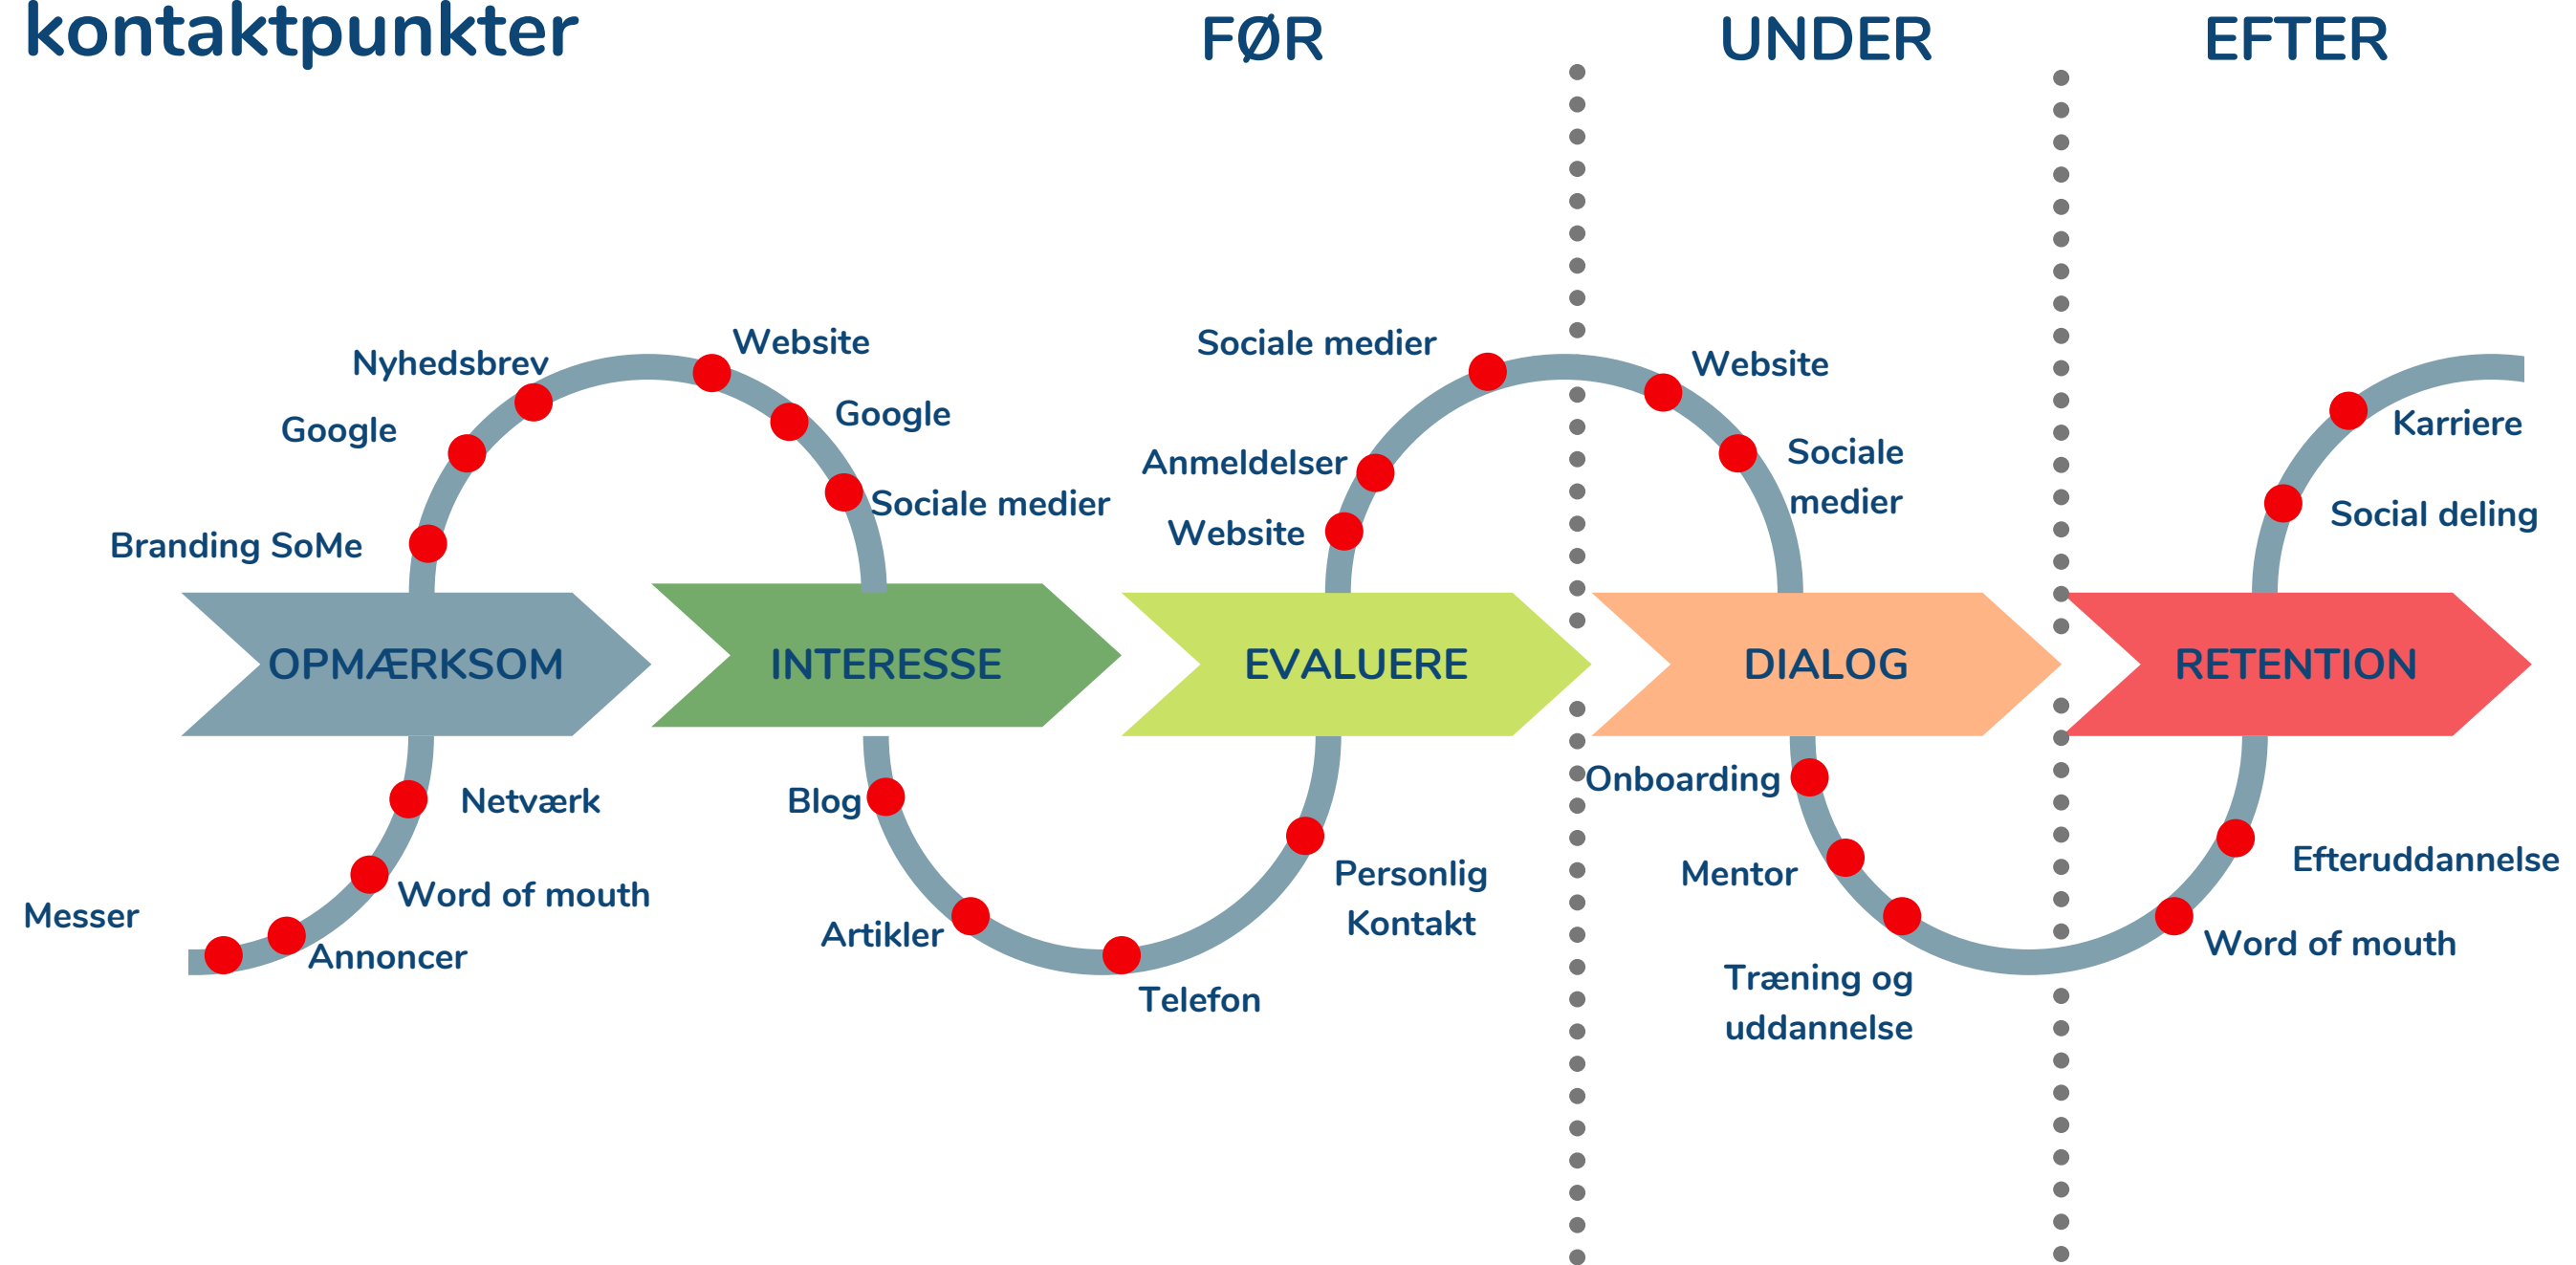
kontaktpunkter

FØR

UNDER

EFTER

Nyhedsbrev
Website
Google
Google
Sociale medier
Branding SoMe

Sociale medier
Website
Anmeldelser
Sociale medier
Website

Karriere
Social deling

OPMÆRKSOM
INTERESSE
EVALUERE
DIALOG
RETENTION

Netværk
Word of mouth
Messer
Annoncer

Blog
Artikler
Telefon
Personlig Kontakt

Onboarding
Mentor
Træning og uddannelse

Efteruddannelse
Word of mouth